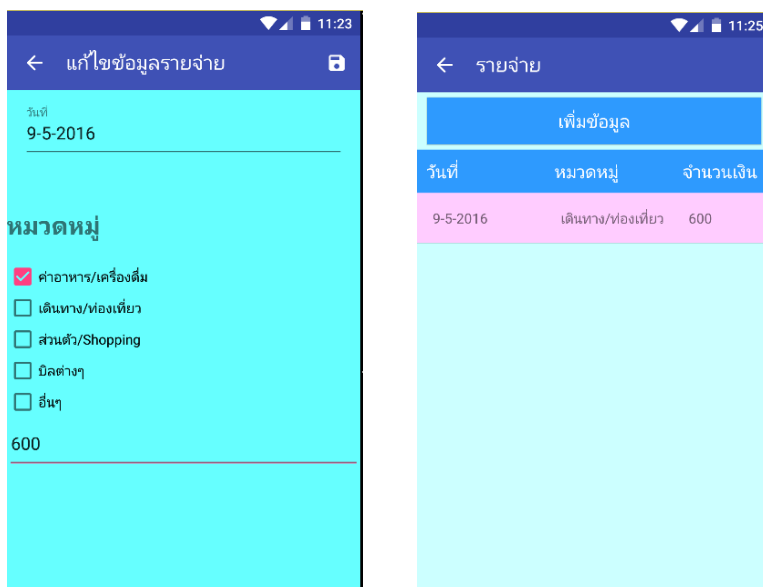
11:23

← แก้ไขข้อมูลรายจ่าย

วันที่
9-5-2016

หมวดหมู่

ค่าอาหาร/เครื่องดื่ม
เดินทาง/ท่องเที่ยว
ส่วนตัว/Shopping
บิลต่างๆ
อื่นๆ

600

11:25

← รายจ่าย

เพิ่มข้อมูล

| วันที่ | หมวดหมู่ | จำนวนเงิน |
|---|---|---|
| 9-5-2016 | เดินทาง/ท่องเที่ยว | 600 |